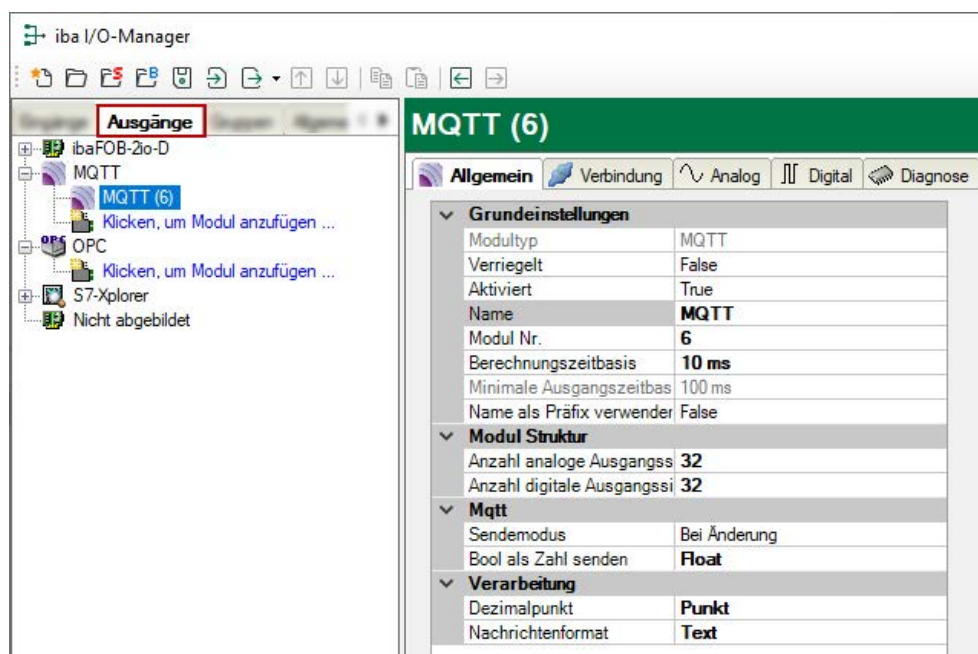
iba I/O-Manager

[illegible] Ausgänge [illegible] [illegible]

ibaFOB-2io-D
MQTT
MQTT (6)
Klicken, um Modul anzufügen ...
OPC
Klicken, um Modul anzufügen ...
S7-Xplorer
Nicht abgebildet

MQTT (6)

Allgemein | Verbindung | Analog | Digital | Diagnose

| Grundeinstellungen | |
|---|---|
| Modultyp | MQTT |
| Verriegelt | False |
| Aktiviert | True |
| Name | MQTT |
| Modul Nr. | 6 |
| Berechnungszeitbasis | 10 ms |
| Minimale Ausgangszeitbas | 100 ms |
| Name als Präfix verwender | False |
| Modul Struktur | |
| Anzahl analoge Ausgangss | 32 |
| Anzahl digitale Ausgangssi | 32 |
| Mqtt | |
| Sendemodus | Bei Änderung |
| Bool als Zahl senden | Float |
| Verarbeitung | |
| Dezimalpunkt | Punkt |
| Nachrichtenformat | Text |